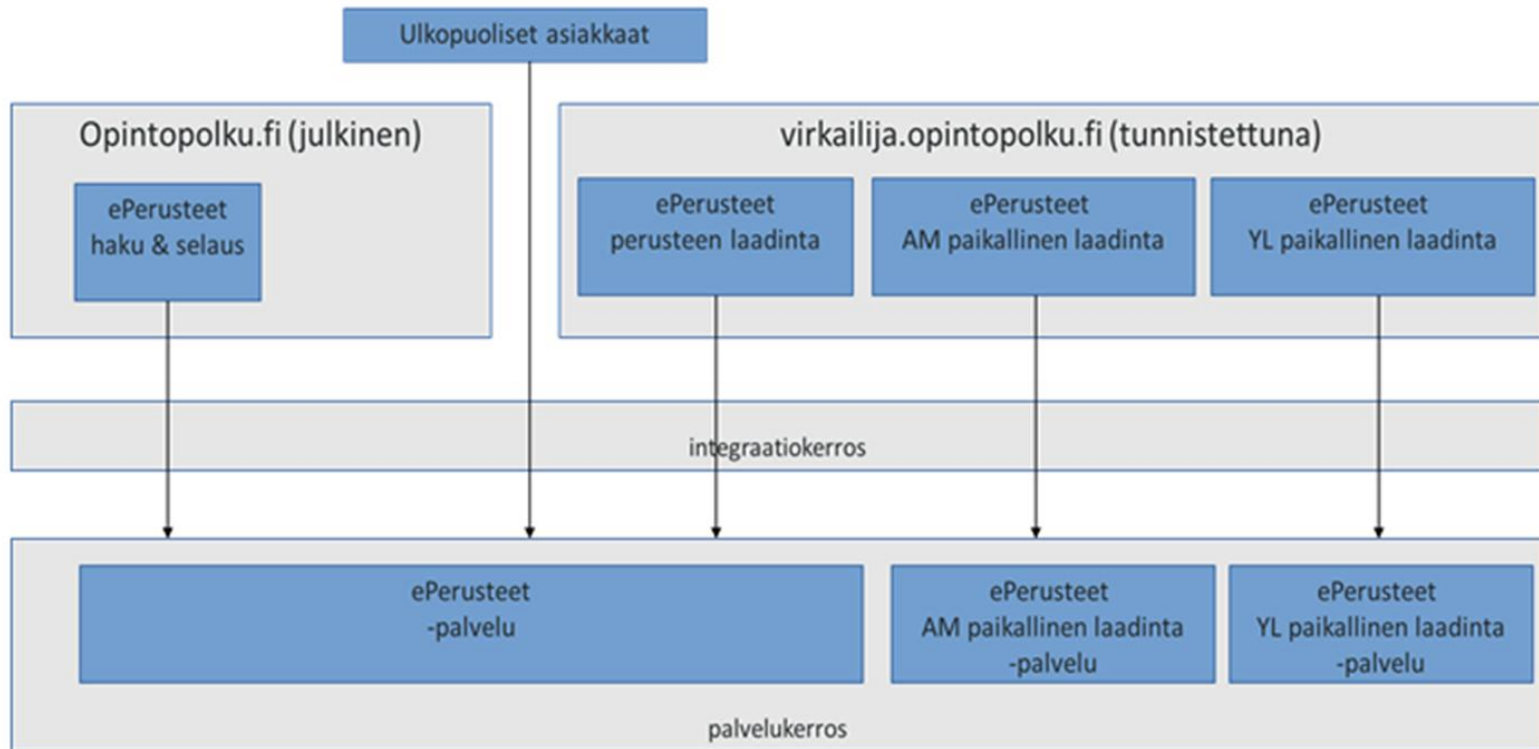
Ulkopuoliset asiakkaat

Opintopolku.fi (julkinen)

ePerusteet haku & selaus

virkailija.opintopolku.fi (tunnistettuna)

ePerusteet perusteen laadinta

ePerusteet AM paikallinen laadinta

ePerusteet YL paikallinen laadinta

integraatiokerros

ePerusteet -palvelu

ePerusteet AM paikallinen laadinta -palvelu

ePerusteet YL paikallinen laadinta -palvelu

palvelukerros